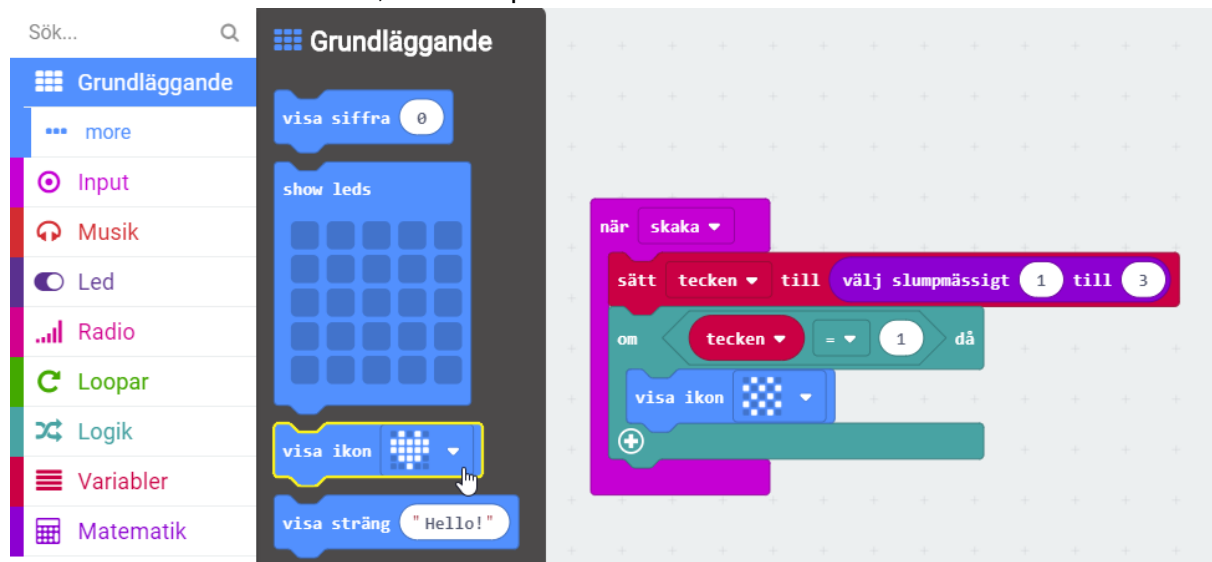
Sök...

Grundläggande

more

Input

Musik

Led

Radio

Loopar

Logik

Variabler

Matematik

Grundläggande

visa siffra 0

show leds

visa ikon

visa sträng "Hello!"

när skaka

sätt tecken till välj slumpmässigt 1 till 3

om tecken = 1 då

visa ikon